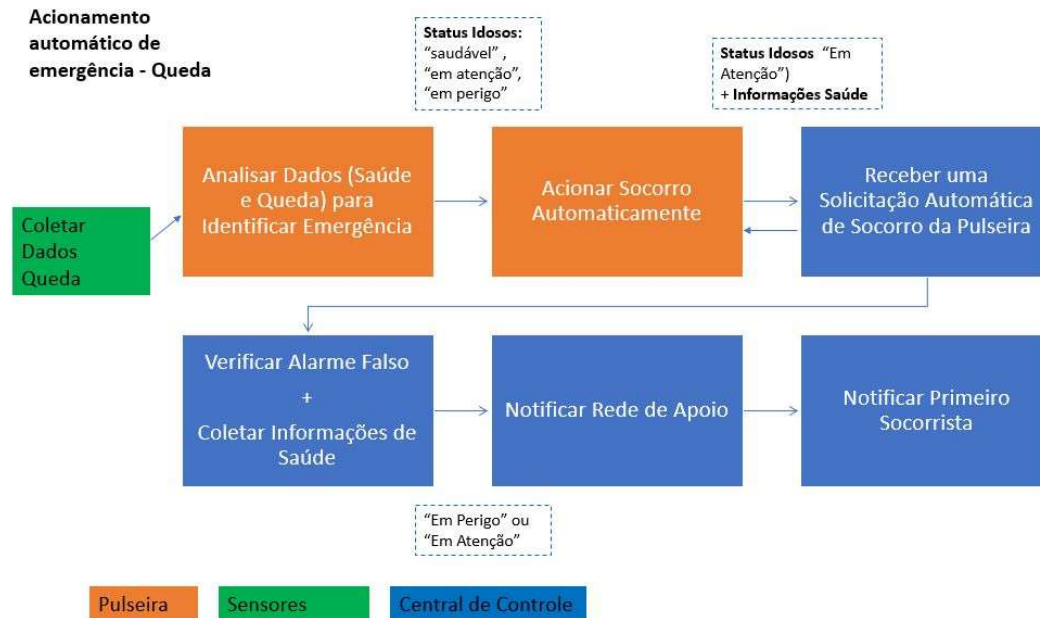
Acionamento automático de emergência - Queda

Status Idosos: "saudável" , "em atenção", "em perigo"

Status Idosos "Em Atenção") + Informações Saúde

Coletar Dados Queda

Analisar Dados (Saúde e Queda) para Identificar Emergência

Acionar Socorro Automaticamente

Receber uma Solicitação Automática de Socorro da Pulseira

Verificar Alarme Falso + Coletar Informações de Saúde

Notificar Rede de Apoio

Notificar Primeiro Socorrista

"Em Perigo" ou "Em Atenção"

Pulseira

Sensores

Central de Controle